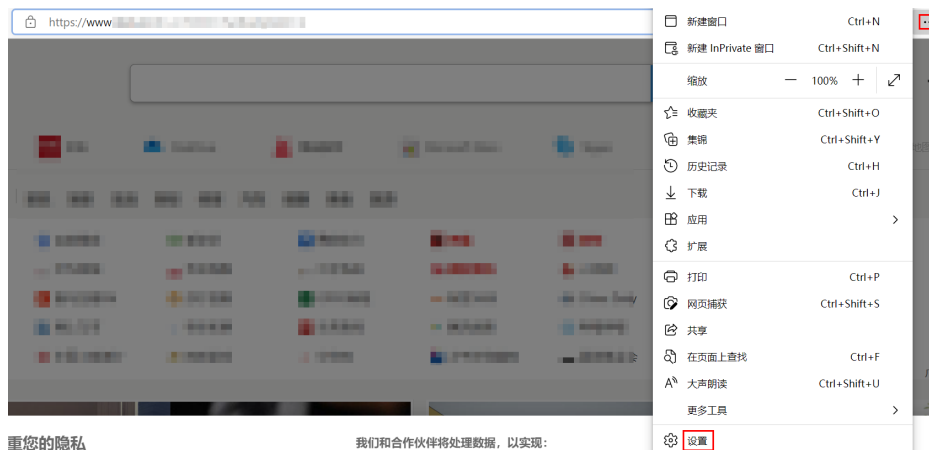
https://www

新建窗口 Ctrl+N
新建 InPrivate 窗口 Ctrl+Shift+N
缩放 — 100% +
收藏夹 Ctrl+Shift+O
集锦 Ctrl+Shift+Y
历史记录 Ctrl+H
下载 Ctrl+J
应用
扩展
打印 Ctrl+P
网页捕获 Ctrl+Shift+S
共享
在页面上查找 Ctrl+F
大声朗读 Ctrl+Shift+U
更多工具
设置

重您的隐私
我们和合作伙伴将处理数据，以实现：